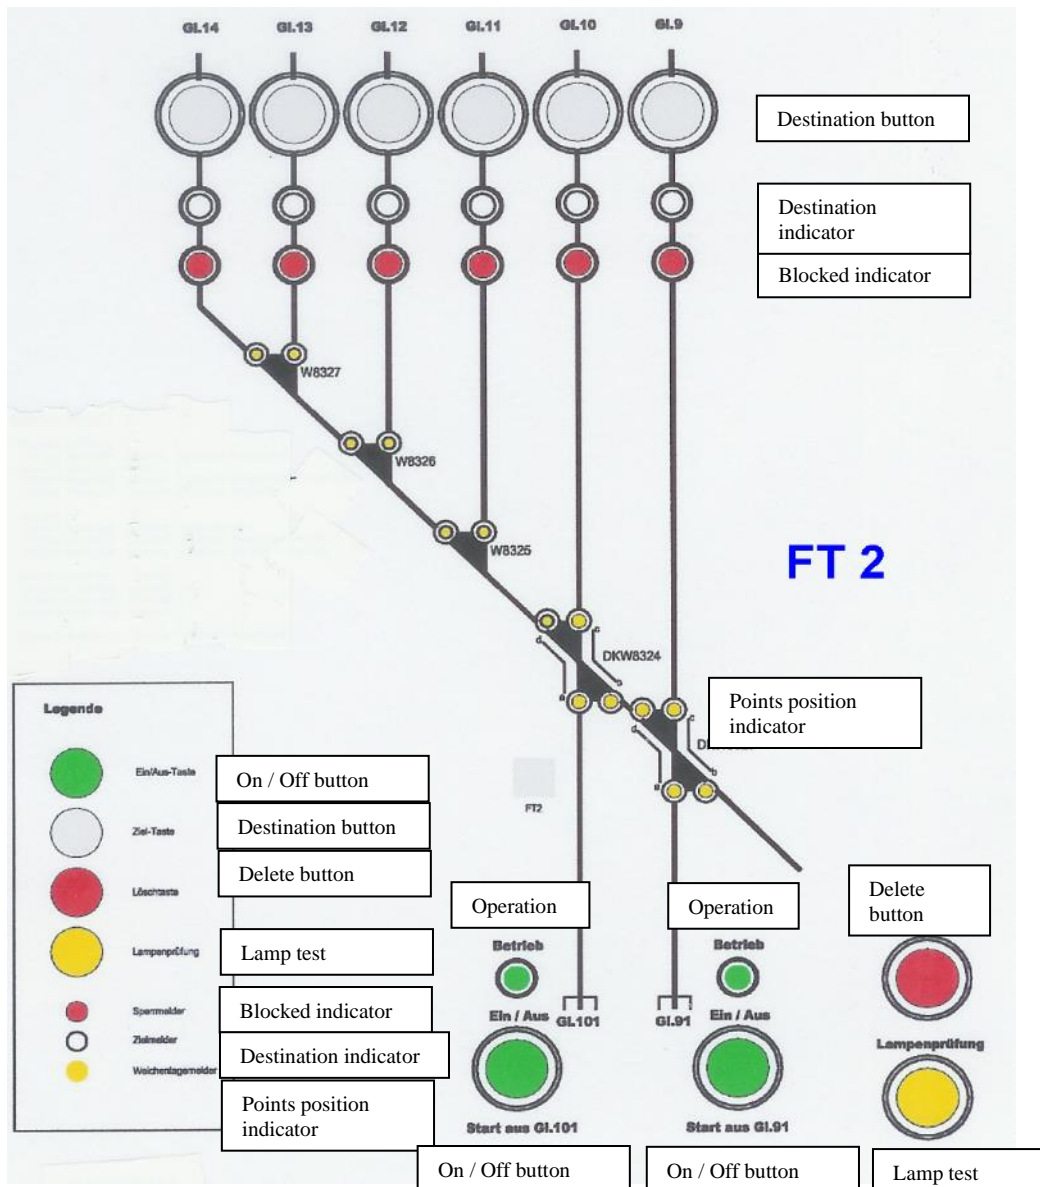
GL14 Gl.13 GL12 Gl.11 GL10 Gl.9

Destination button

Destination indicator

Blocked indicator

W8327

W8326

W8325

FT 2

DKW8324

Points position indicator

Legende

Ein/Aus-Taste

On / Off button

Ziel-Taste

Destination button

Löschtaste

Delete button

Lampenprüfung

Lamp test

Sperrmelder

Blocked indicator

Zielmelder

Destination indicator

Weichenlagemelder

Points position indicator

FT2

Operation

Betrieb

Ein / Aus

GL101

Start aus Gl.101

On / Off button

Operation

Betrieb

Gl.91

Ein / Aus

Start aus Gl.91

On / Off button

Delete button

Lampenprüfung

Lamp test